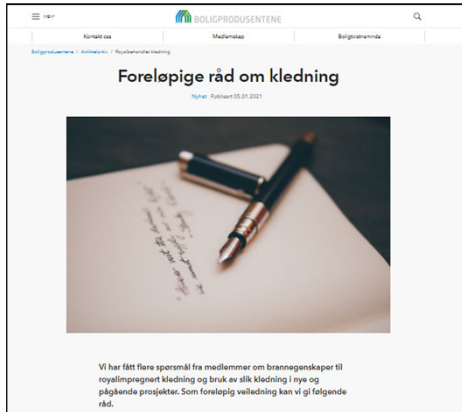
MENY

BOLIGPRODUSENTENE

Kontakt oss

Medlemskap

Boligtvistnemnda

Boligprodusentene / Artikkelarkiv / Royalbehandlet kledning

Foreløpige råd om kledning

Nyhet Publisert 05.01.2021

Vi har fått flere spørsmål fra medlemmer om brannegenskaper til royalimpregnert kledning og bruk av slik kledning i nye og pågående prosjekter. Som foreløpig veiledning kan vi gi følgende råd.